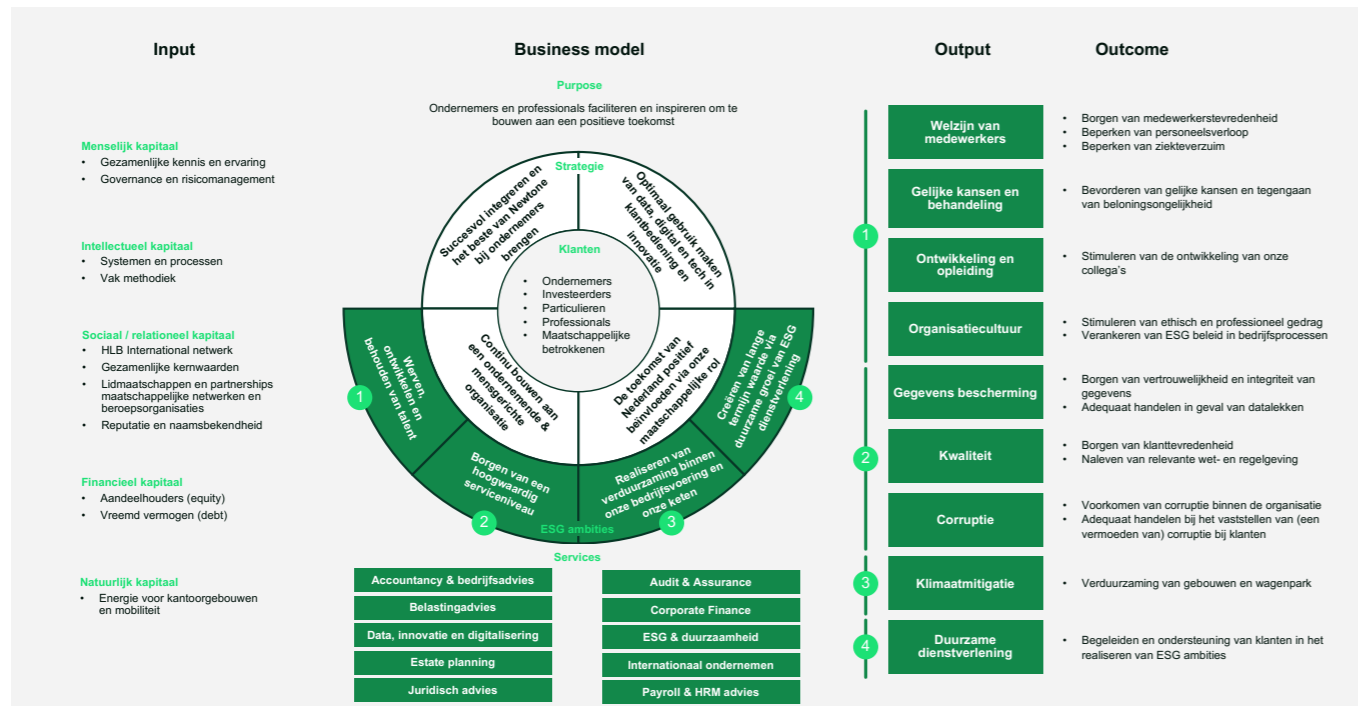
Input

Menselijk kapitaal
- Gezamenlijke kennis en ervaring
- Governance en risicomanagement

Intellectueel kapitaal
- Systemen en processen
- Vak methodiek

Sociaal / relationeel kapitaal
- HLB International netwerk
- Gezamenlijke kernwaarden
- Lidmaatschappen en partnerships maatschappelijke netwerken en beroepsorganisaties
- Reputatie en naamsbekendheid

Financieel kapitaal
- Aandeelhouders (equity)
- Vreemd vermogen (debt)

Natuurlijk kapitaal
- Energie voor kantoorgebouwen en mobiliteit

Business model

Purpose

Ondernemers en professionals faciliteren en inspireren om te bouwen aan een positieve toekomst

Strategie

Succesvol integreren en het beste van Newtone bij ondernemers brengen

Optimaal gebruik maken van data, digital en tech in klantbediening en innovatie

Continu bouwen aan een ondernemende & mensgerichte organisatie

De toekomst van Nederland positief beïnvloeden via onze maatschappelijke rol

Klanten
- Ondernemers
- Investeerders
- Particulieren
- Professionals
- Maatschappelijke betrokkenen

1 Werven, ontwikkelen en behouden van talent

2 Borgen van een hoogwaardig serviceniveau

3 Realiseren van verduurzaming binnen onze bedrijfsvoering en onze keten

4 Creëren van lange termijn waarde via duurzame groei van ESG dienstverlening

ESG ambities

Services

Accountancy & bedrijfsadvies
Belastingadvies
Data, innovatie en digitalisering
Estate planning
Juridisch advies

Audit & Assurance
Corporate Finance
ESG & duurzaamheid
Internationaal ondernemen
Payroll & HRM advies

Output

Outcome

1

Welzijn van medewerkers
- Borgen van medewerkerstevredenheid
- Beperken van personeelsverloop
- Beperken van ziekteverzuim

Gelijke kansen en behandeling
- Bevorderen van gelijke kansen en tegengaan van beloningsongelijkheid

Ontwikkeling en opleiding
- Stimuleren van de ontwikkeling van onze collega's

Organisatiecultuur
- Stimuleren van ethisch en professioneel gedrag
- Verankeren van ESG beleid in bedrijfsprocessen

2

Gegevens bescherming
- Borgen van vertrouwelijkheid en integriteit van gegevens
- Adequaat handelen in geval van datalekken

Kwaliteit
- Borgen van klanttevredenheid
- Naleven van relevante wet- en regelgeving

Corruptie
- Voorkomen van corruptie binnen de organisatie
- Adequaat handelen bij het vaststellen van (een vermoeden van) corruptie bij klanten

3

Klimaatmitigatie
- Verduurzaming van gebouwen en wagenpark

4

Duurzame dienstverlening
- Begeleiden en ondersteuning van klanten in het realiseren van ESG ambities